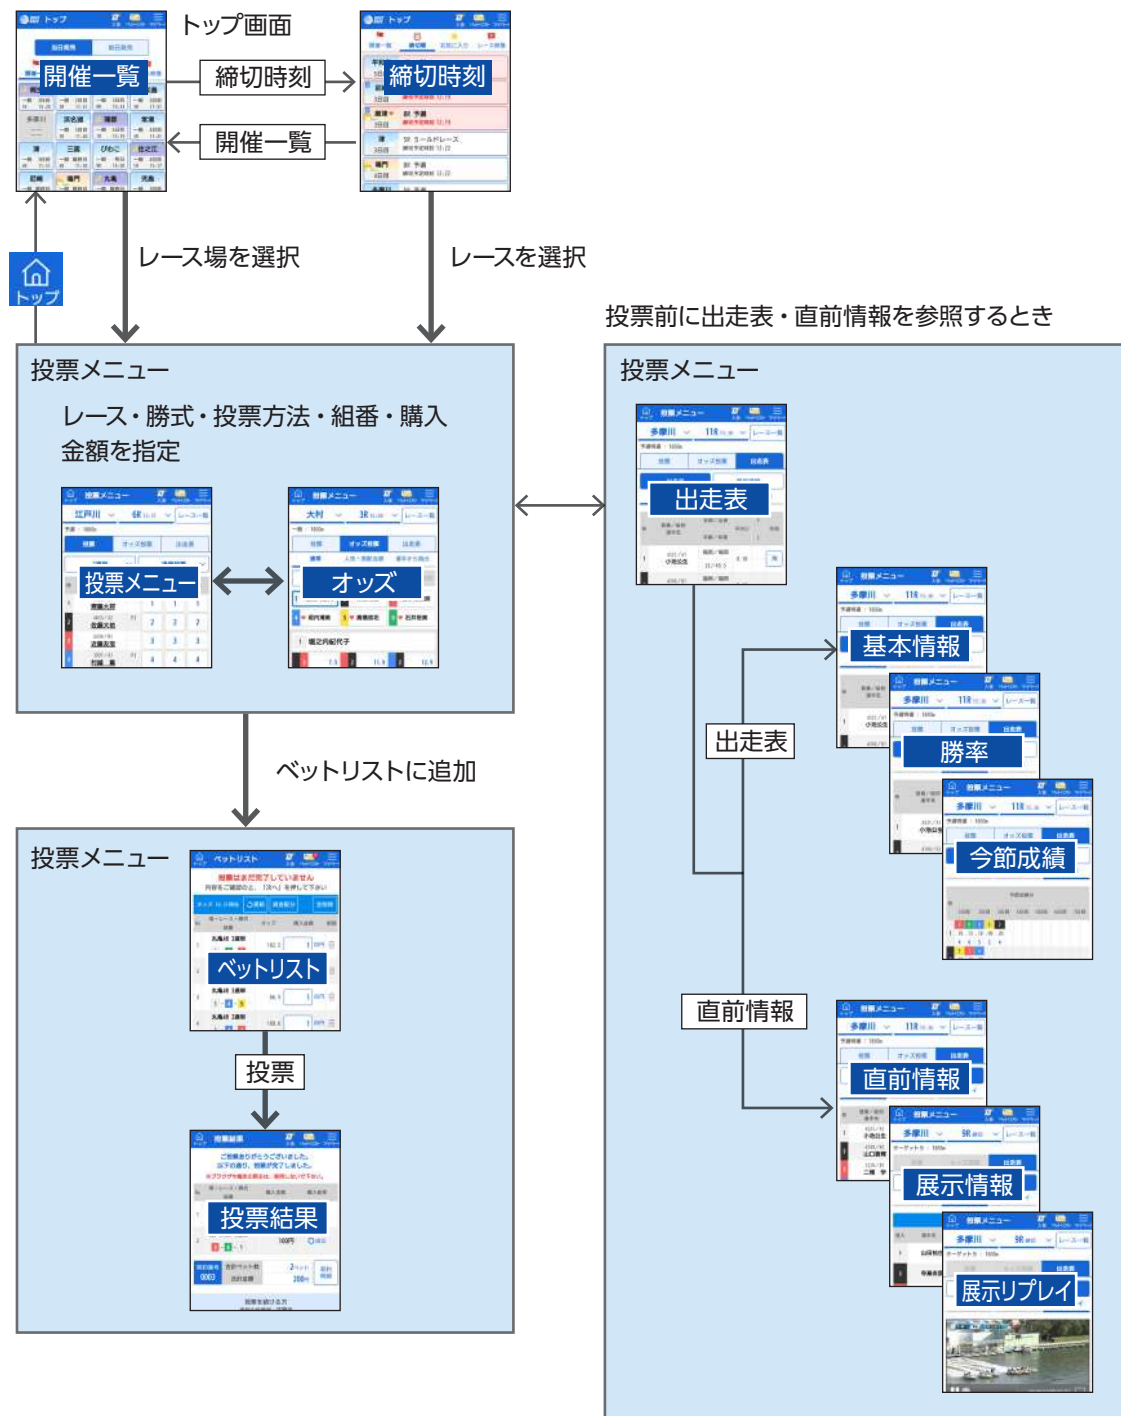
トップ画面

開催一覧

締切時刻

締切時刻

開催一覧

トップ

レース場を選択

レースを選択

投票前に出走表・直前情報を参照するとき

投票メニュー

レース・勝式・投票方法・組番・購入金額を指定

投票メニュー

オッズ

投票メニュー

出走表

基本情報

出走表

勝率

今節成績

ベットリストに追加

投票メニュー

ベットリスト

投票

投票結果

直前情報

直前情報

展示情報

展示リプレイ